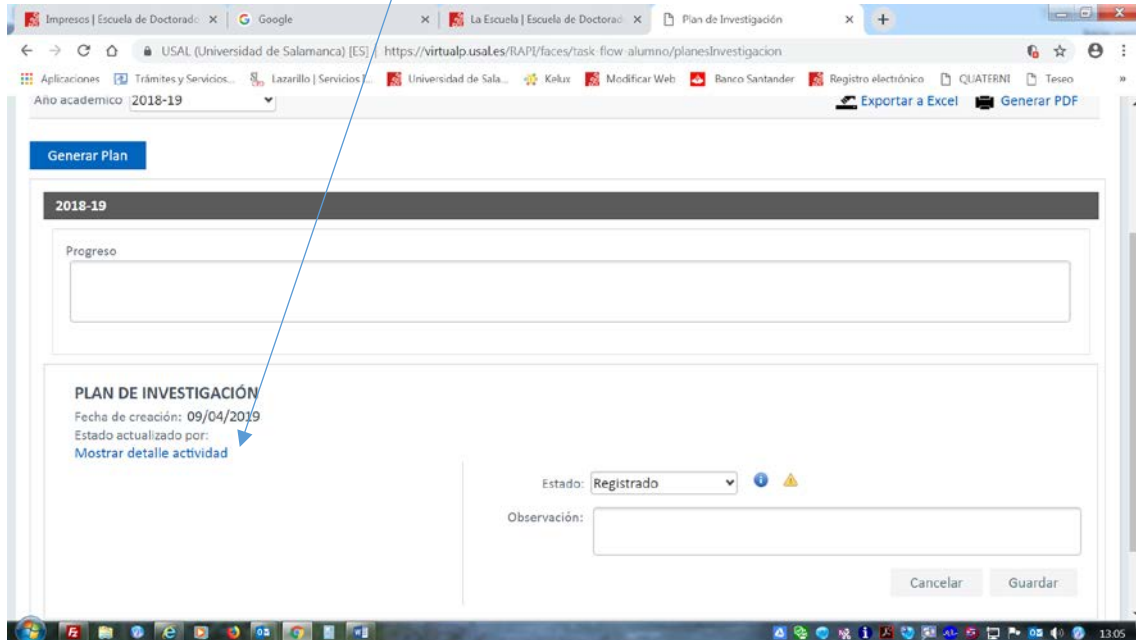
Impresos | Escuela de Doctorado ×
Google ×
La Escuela | Escuela de Doctorado ×
Plan de Investigación ×

USAL (Universidad de Salamanca) [ES] | https://virtualp.usal.es/RAPI/faces/task-flow-alumno/planesInvestigacion

Aplicaciones
Trámites y Servicios...
Lazarillo | Servicios I...
Universidad de Sala...
Kelux
Modificar Web
Banco Santander
Registro electrónico
QUATERNI
Teseo

Año académico 2018-19

Exportar a Excel
Generar PDF

Generar Plan

2018-19

Progreso

PLAN DE INVESTIGACIÓN
Fecha de creación: 09/04/2019
Estado actualizado por:
Mostrar detalle actividad

Estado: Registrado

Observación:

Cancelar
Guardar

13:05